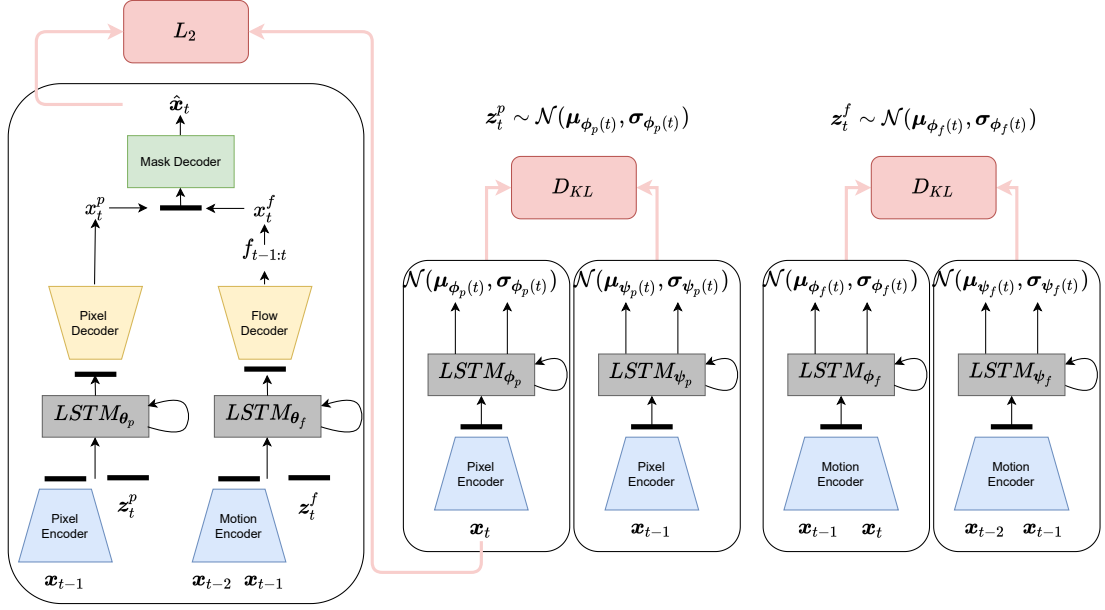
$L_2$

$\hat{\boldsymbol{x}}_t$

Mask Decoder

$x_t^p$

$x_t^f$

$f_{t-1:t}$

Pixel Decoder

Flow Decoder

$LSTM_{\boldsymbol{\theta}_p}$

$LSTM_{\boldsymbol{\theta}_f}$

Pixel Encoder

$\boldsymbol{z}_t^p$

Motion Encoder

$\boldsymbol{z}_t^f$

$\boldsymbol{x}_{t-1}$

$\boldsymbol{x}_{t-2}$ $\boldsymbol{x}_{t-1}$

$\boldsymbol{z}_t^p \sim \mathcal{N}(\boldsymbol{\mu}_{\boldsymbol{\phi}_p(t)}, \boldsymbol{\sigma}_{\boldsymbol{\phi}_p(t)})$

$D_{KL}$

$\mathcal{N}(\boldsymbol{\mu}_{\boldsymbol{\phi}_p(t)}, \boldsymbol{\sigma}_{\boldsymbol{\phi}_p(t)})$

$\mathcal{N}(\boldsymbol{\mu}_{\boldsymbol{\psi}_p(t)}, \boldsymbol{\sigma}_{\boldsymbol{\psi}_p(t)})$

$LSTM_{\boldsymbol{\phi}_p}$

$LSTM_{\boldsymbol{\psi}_p}$

Pixel Encoder

Pixel Encoder

$\boldsymbol{x}_t$

$\boldsymbol{x}_{t-1}$

$\boldsymbol{z}_t^f \sim \mathcal{N}(\boldsymbol{\mu}_{\boldsymbol{\phi}_f(t)}, \boldsymbol{\sigma}_{\boldsymbol{\phi}_f(t)})$

$D_{KL}$

$\mathcal{N}(\boldsymbol{\mu}_{\boldsymbol{\phi}_f(t)}, \boldsymbol{\sigma}_{\boldsymbol{\phi}_f(t)})$

$\mathcal{N}(\boldsymbol{\mu}_{\boldsymbol{\psi}_f(t)}, \boldsymbol{\sigma}_{\boldsymbol{\psi}_f(t)})$

$LSTM_{\boldsymbol{\phi}_f}$

$LSTM_{\boldsymbol{\psi}_f}$

Motion Encoder

Motion Encoder

$\boldsymbol{x}_{t-1}$ $\boldsymbol{x}_t$

$\boldsymbol{x}_{t-2}$ $\boldsymbol{x}_{t-1}$